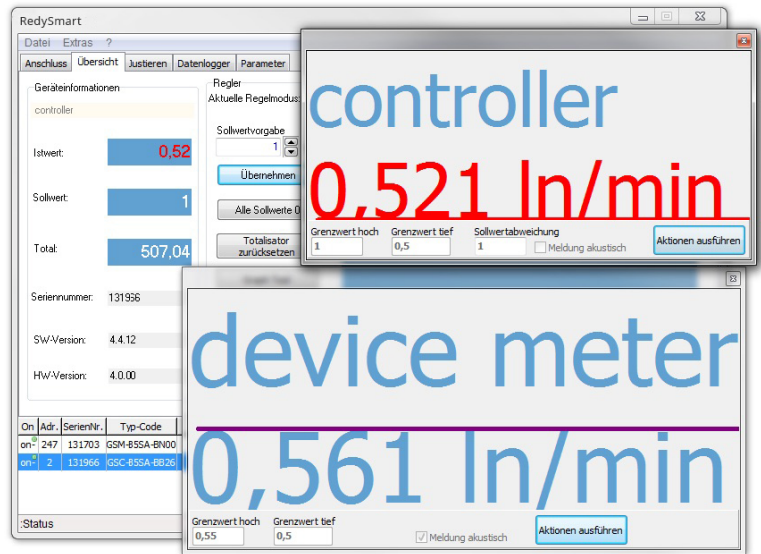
RedySmart

Datei Extras ?

Anschluss Übersicht Justieren Datenlogger Parameter

Geräteinformationen

controller

Istwert: 0,52

Sollwert: 1

Total: 507,04

Seriennummer: 131966

SW-Version: 4.4.12

HW-Version: 4.0.00

Regler

Aktuelle Regelmodus:

Sollwertvorgabe

1

Übernehmen

Alle Sollwerte 0

Totalisator zurücksetzen

| On | Adr. | SerienNr. | Typ-Code |
|---|---|---|---|
| on- | 247 | 131703 | GSM-B5SA-BN00 |
| on- | 2 | 131966 | GSC-B5SA-BB26 |

:Status

controller

0,521 ln/min

Grenzwert hoch Grenzwert tief Sollwertabweichung

1 0,5 1 Meldung akustisch

Aktionen ausführen

device meter

0,561 ln/min

Grenzwert hoch Grenzwert tief

0,55 0,5 Meldung akustisch

Aktionen ausführen